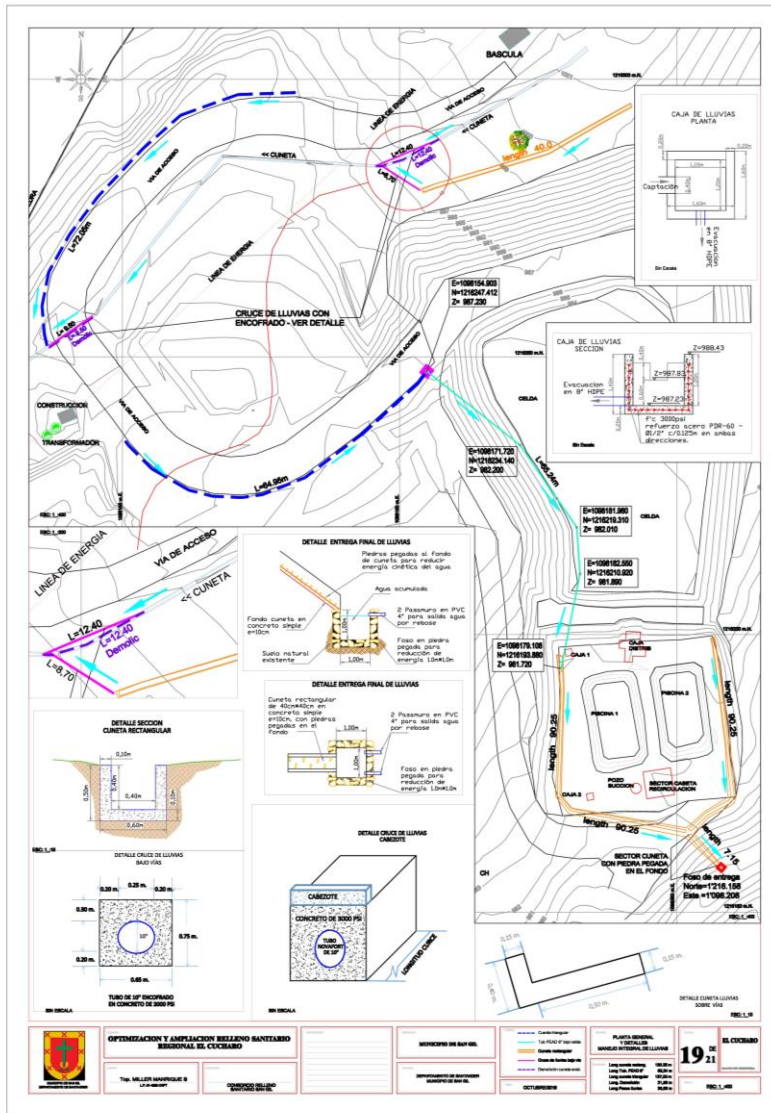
BASCULA

LINEA DE ENERGIA

VIA DE ACCESO

<< CUNETA

L=12.40

Demolic

L=8.70

length 40.0

<< CUNETA

VIA DE ACCESO

LINEA DE ENERGIA

L=72.05m

L=5.60 Demolic

CRUCE DE LLUVIAS CON ENCOFRADO - VER DETALLE

E=1098164.903
N=1216247.412
Z= 987.230

CONSTRUCCION

TRANSFORMADOR

L=64.96m

E=1098171.720
N=1216234.140
Z= 982.200

L=63.24m

E=1098181.960
N=1216219.310
Z= 982.010

CELDA

E=1098182.550
N=1216210.920
Z= 981.860

E=1098179.108
N=1216193.880
Z= 981.720

CAJA 1

CAJA DISTRIB

PISCINA 1

PISCINA 2

length 90.25

length 90.25

POZO SUCCION

SECTOR CASETA RECIRCULACION

CAJA 2

length 90.25

length 7.15

SECTOR CUNETA CON PIEDRA PEGADA EN EL FONDO

Foso de entrega
Norte=1'216.158
Este =1'098.208

CAJA DE LLUVIAS
PLANTA

Captación

Evacuación en 8" HDPE

Sin Escala

CAJA DE LLUVIAS
SECCION

Z=988.43

Z=987.83

Z=987.23

Evacuación en 8" HDPE

F'c 3000psi refuerzo acero PDR-60 - Ø1/2" c/0125m en ambas direcciones.

Sin Escala

LINEA DE ENERGIA

VIA DE ACCESO

<< CUNETA

L=12.40

L=12.40 Demolic

L=8.70

DETALLE ENTREGA FINAL DE LLUVIAS

Piedras pegadas al fondo de cuneta para reducir energía cinética del agua

Agua acumulada

2 Passmuro en PVC 4" para salida agua por rebose

Fondo cuneta en concreto e=10cm

Suelo natural existente

Foso en piedra pegada para reducción de energía 1.0m*1.0m

1,00m

DETALLE ENTREGA FINAL DE LLUVIAS

Cuneta rectangular de 40cm*40cm en concreto simple e=10cm, con piedras pegadas en el fondo

1,00m

2 Passmuro en PVC 4" para salida agua por rebose

Foso en piedra pegada para reducción de energía 1.0m*1.0m

DETALLE SECCION CUNETA RECTANGULAR

0,10m

0,40m

0,60m

DETALLE CRUCE DE LLUVIAS BAJO VÍAS

0.20 m.

0.25 m.

0.20 m.

0.30 m.

10"

0.75 m.

0.20 m.

0.65 m.

TUBO DE 10" ENCOFRADO EN CONCRETO DE 3000 PSI

SIN ESCALA

DETALLE CRUCE DE LLUVIAS CABEZOTE

CABEZOTE

CONCRETO DE 3000 PSI

TUBO NOVAFORT DE 10"

LONGITUD CRUCE

SIN ESCALA

CH

0,50m

DETALLE CUNETA LLUVIAS SOBRE VÍAS

OPTIMIZACION Y AMPLIACION RELLENO SANITARIO REGIONAL EL CUCHARO

MUNICIPIO DE SAN GIL

Top. MILLER MANRIQUE G

CONSORCIO RELLENO SANITARIO SAN GIL

DEPARTAMENTO DE SANTANDER MUNICIPIO DE SAN GIL

OCTUBRE/2018

PLANTA GENERAL Y DETALLES MANEJO INTEGRAL DE LLUVIAS

19 DE 21

EL CUCHARO